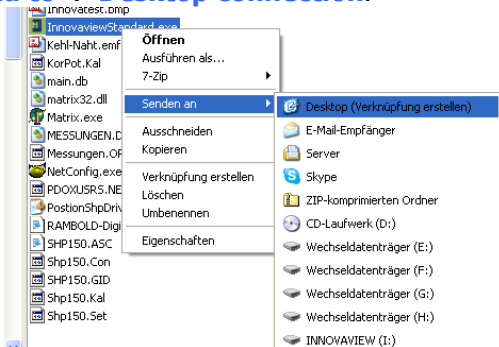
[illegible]esktop verbinden

Innovatest.bmp
InnovaviewStandard.exe
Kehl-Naht.emf
KorPot.Kal
main.db
matrix32.dll
Matrix.exe
MESSUNGEN.D
Messungen.OP
NetConfig.exe
PDOXUSRS.NE
PositionShpDriv
RAMBOLD-Digi
SHP150.ASC
Shp150.Con
SHP150.GID
Shp150.Kal
Shp150.Set

Öffnen
Ausführen als...
7-Zip
Senden an
Ausschneiden
Kopieren
Verknüpfung erstellen
Löschen
Umbenennen
Eigenschaften

Desktop (Verknüpfung erstellen)
E-Mail-Empfänger
Server
Skype
ZIP-komprimierten Ordner
CD-Laufwerk (D:)
Wechseldatenträger (E:)
Wechseldatenträger (F:)
Wechseldatenträger (G:)
Wechseldatenträger (H:)
INNOVAVIEW (I:)